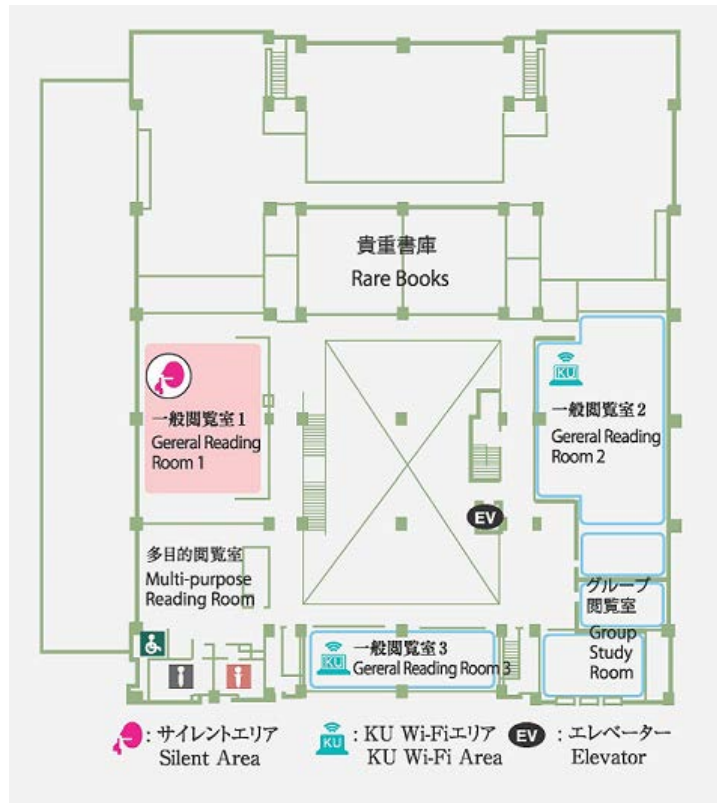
貴重書庫
Rare Books

一般閲覧室1
Gereral Reading Room 1

KU
一般閲覧室2
Gereral Reading Room 2

EV

多目的閲覧室
Multi-purpose Reading Room

グループ閲覧室

KU
一般閲覧室3
Gereral Reading Room 3

Group Study Room

: サイレントエリア
Silent Area

KU : KU Wi-Fiエリア
KU Wi-Fi Area

EV : エレベーター
Elevator